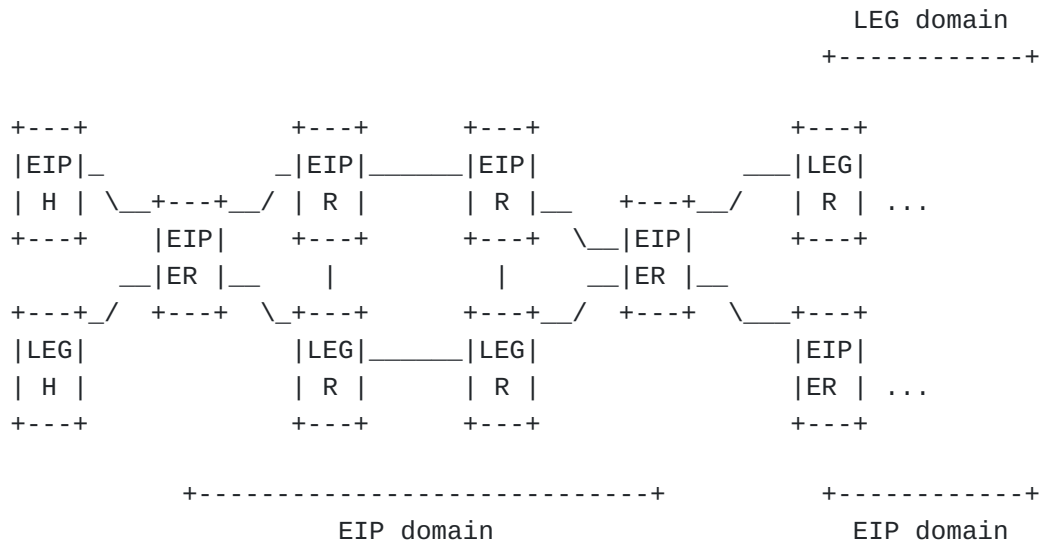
LEG domain
                                              +-----------+

+---+            +---+      +---+             +---+
|EIP|_          _|EIP|______|EIP|          ___|LEG|
| H | \__+---+__/ | R |      | R |__   +---+__/   | R | ...
+---+    |EIP|    +---+      +---+  \__|EIP|      +---+
       __|ER |__    |          |     __|ER |__
+---+_/  +---+  \_+---+      +---+__/  +---+  \___+---+
|LEG|            |LEG|______|LEG|             |EIP|
| H |            | R |      | R |             |ER | ...
+---+            +---+      +---+             +---+

         +--------------------------+         +-----------+
                  EIP domain                    EIP domain